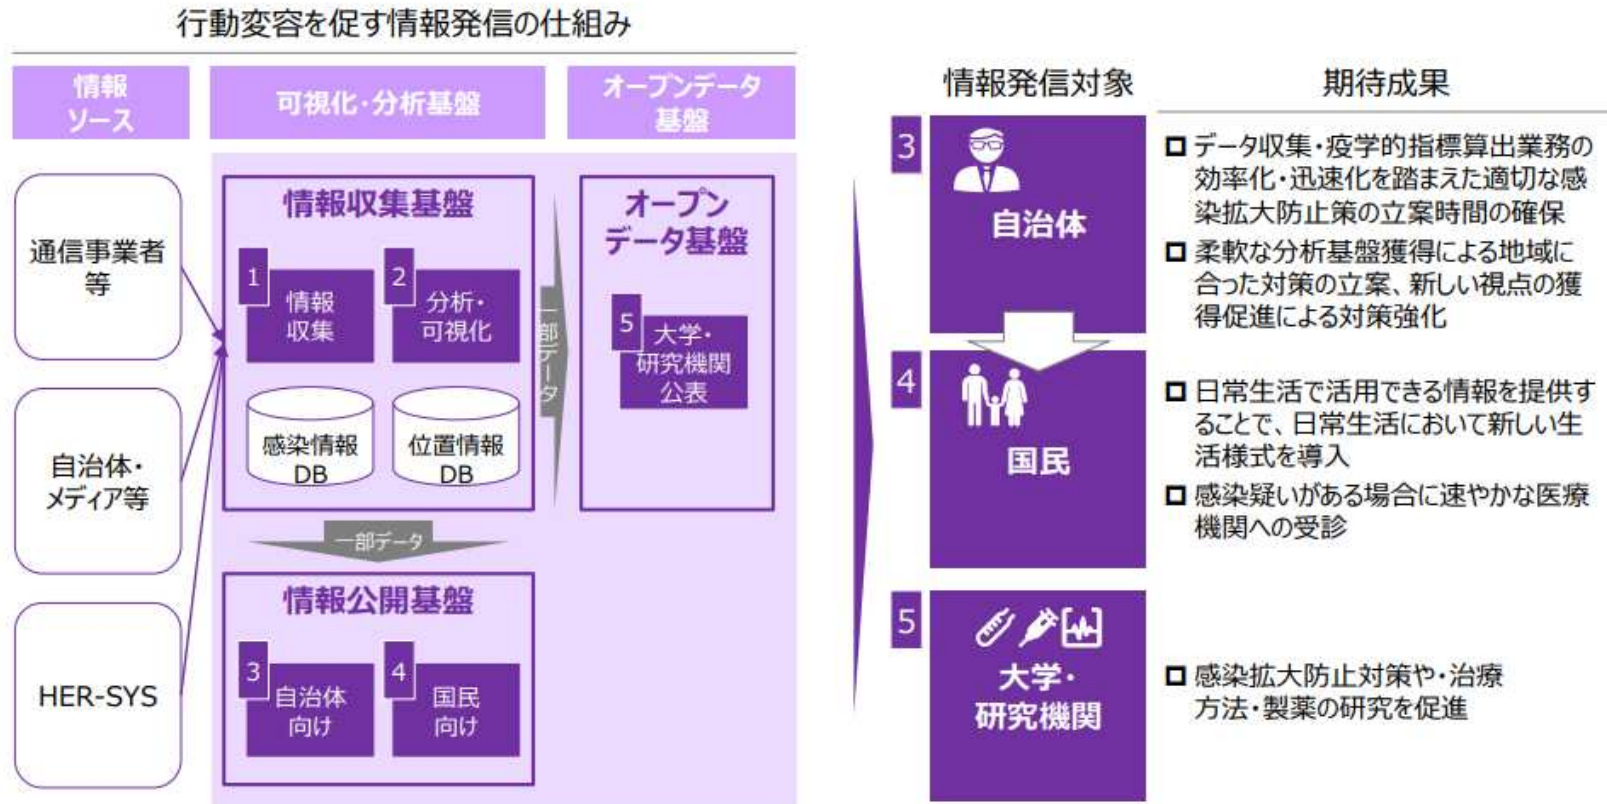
行動変容を促す情報発信の仕組み

情報ソース

可視化・分析基盤

オープンデータ基盤

通信事業者等

自治体・メディア等

HER-SYS

情報収集基盤

1 情報収集

2 分析・可視化

感染情報DB

位置情報DB

一部データ

一部データ

情報公開基盤

3 自治体向け

4 国民向け

オープンデータ基盤

5 大学・研究機関公表

情報発信対象

期待成果

3 自治体

□ データ収集・疫学的指標算出業務の効率化・迅速化を踏まえた適切な感染拡大防止策の立案時間の確保

□ 柔軟な分析基盤獲得による地域に合った対策の立案、新しい視点の獲得促進による対策強化

4 国民

□ 日常生活で活用できる情報を提供することで、日常生活において新しい生活様式を導入

□ 感染疑いがある場合に速やかな医療機関への受診

5 大学・研究機関

□ 感染拡大防止対策や・治療方法・製薬の研究を促進